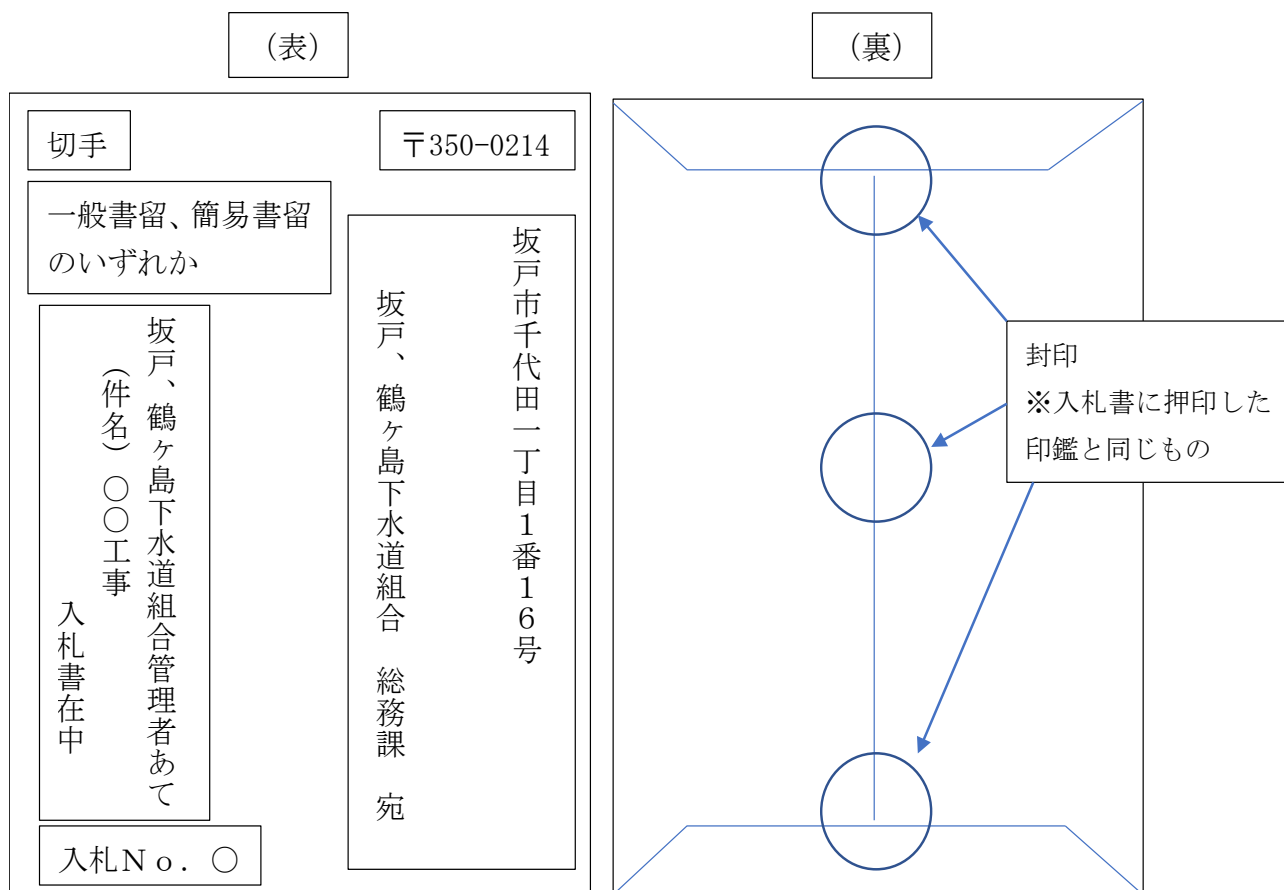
（表）

切手

〒350-0214

一般書留、簡易書留のいずれか

坂戸市千代田一丁目１番１６号

坂戸、鶴ヶ島下水道組合　総務課　宛

坂戸、鶴ヶ島下水道組合管理者あて

（件名）〇〇工事

入札書在中

入札Ｎｏ．〇

（裏）

封印
※入札書に押印した印鑑と同じもの